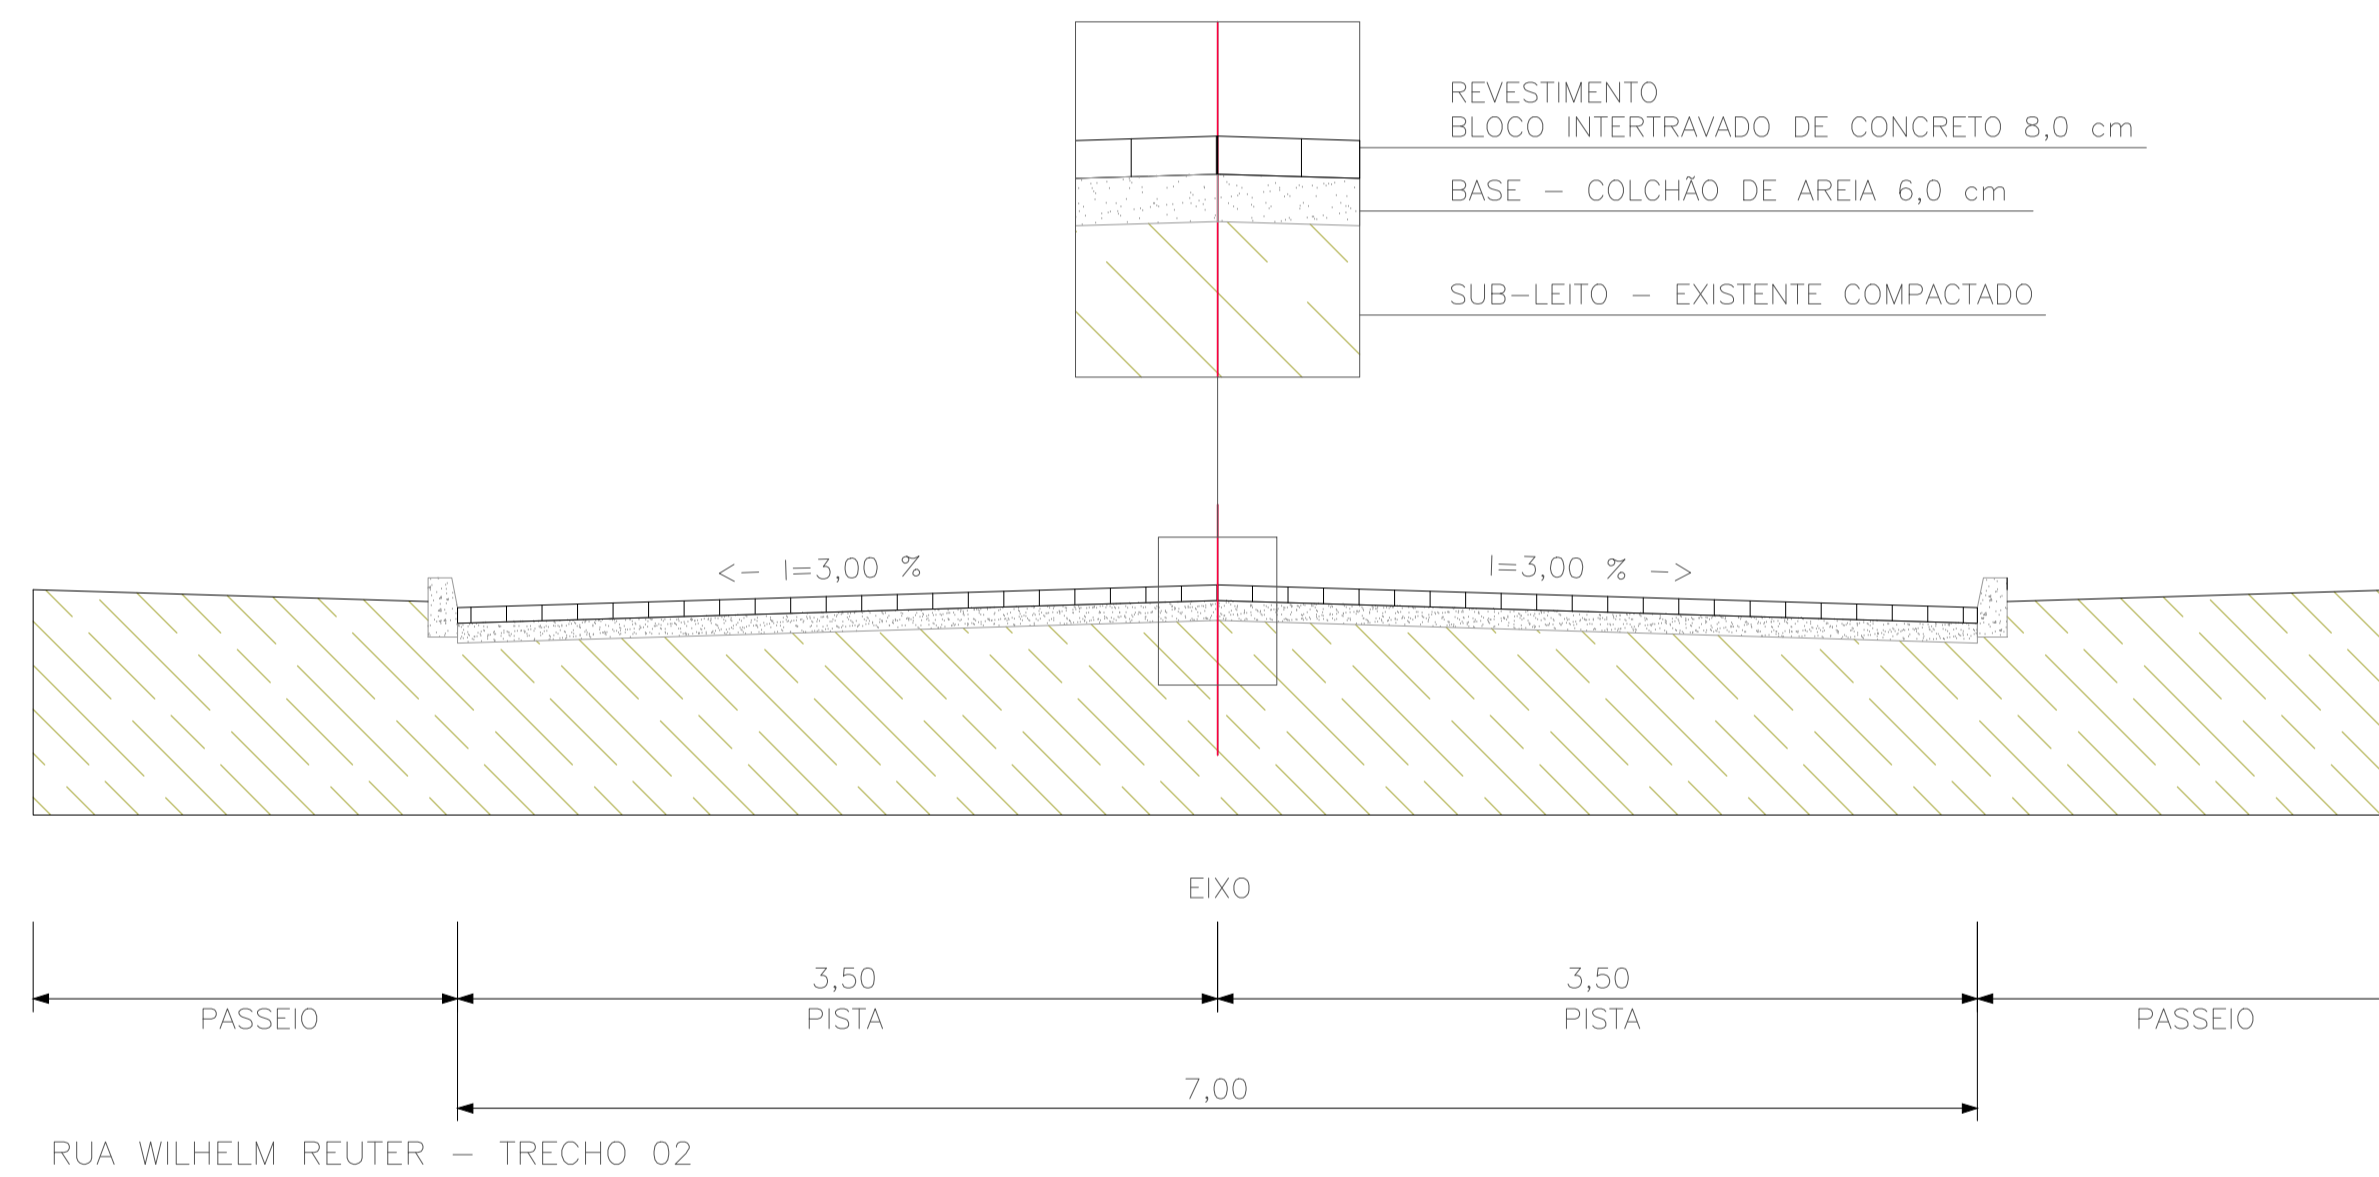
REVESTIMENTO
BLOCO INTERTRAVADO DE CONCRETO 8,0 cm

BASE – COLCHÃO DE AREIA 6,0 cm

SUB–LEITO – EXISTENTE COMPACTADO

<– I=3,00 %

I=3,00 % –>

EIXO

3,50
PISTA

3,50
PISTA

PASSEIO

PASSEIO

7,00

RUA WILHELM REUTER – TRECHO 02